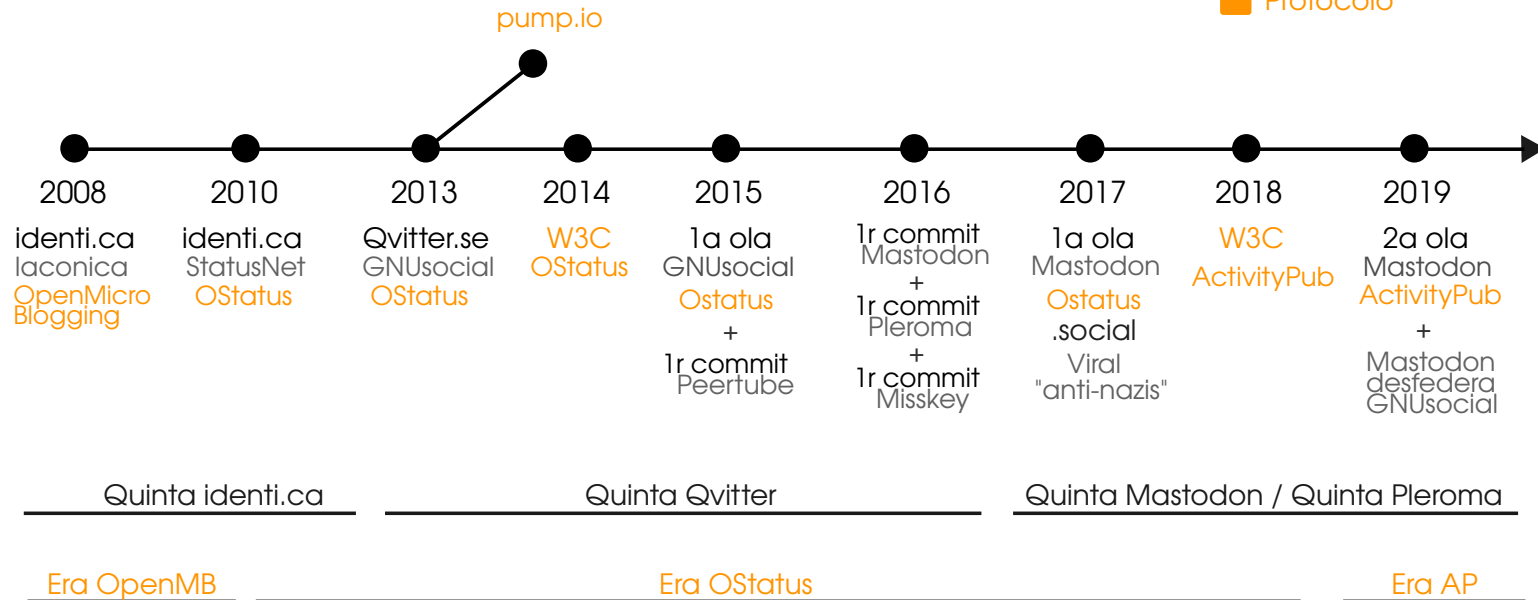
pump.io

Protocolo

2008
identi.ca
laconica
OpenMicro Blogging

2010
identi.ca
StatusNet
OStatus

2013
Qvitter.se
GNUsocial
OStatus

2014
W3C
OStatus

2015
1a ola
GNUsocial
Ostatus
+
1r commit
Peertube

2016
1r commit
Mastodon
+
1r commit
Pleroma
+
1r commit
Misskey

2017
1a ola
Mastodon
Ostatus
.social
Viral
"anti-nazis"

2018
W3C
ActivityPub

2019
2a ola
Mastodon
ActivityPub
+
Mastodon
desfedera
GNUsocial

Quinta identi.ca

Quinta Qvitter

Quinta Mastodon / Quinta Pleroma

Era OpenMB

Era OStatus

Era AP